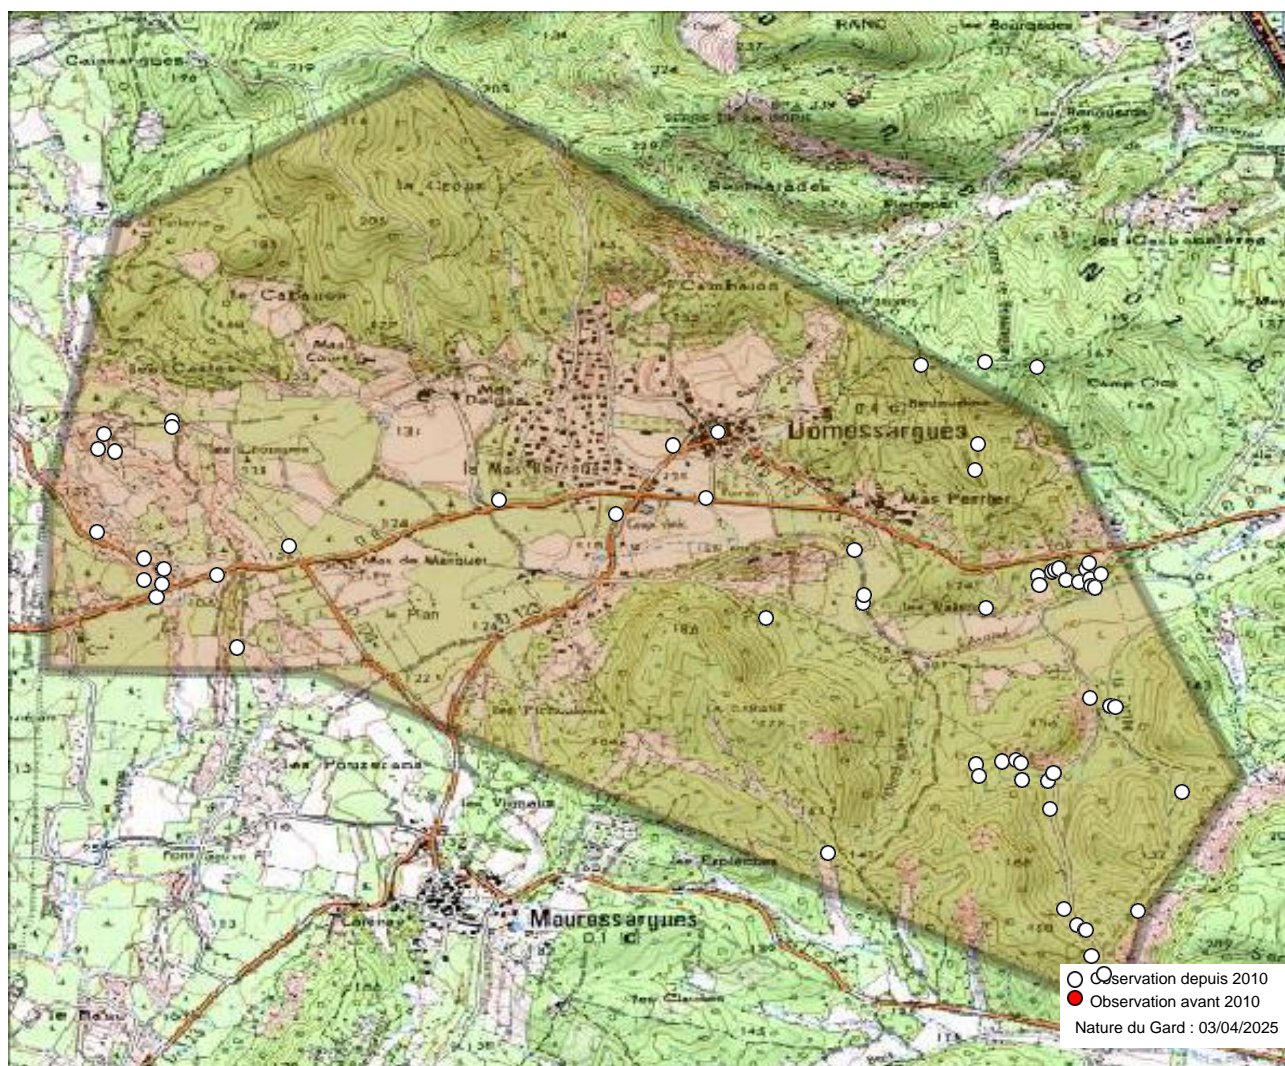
Caissargues
la Coste
le Cabanon
Cambaïou
Domessargues
le Mas Barrenque
Mas Perrier
Mas de Marquet
le Plan
les Pouzerans
les Vignals
Mauressargues
les Esplanes
les Cabanières
Bonnarades
Camp Gros
les Valadas
le Bau
Observation depuis 2010
Observation avant 2010
Nature du Gard : 03/04/2025